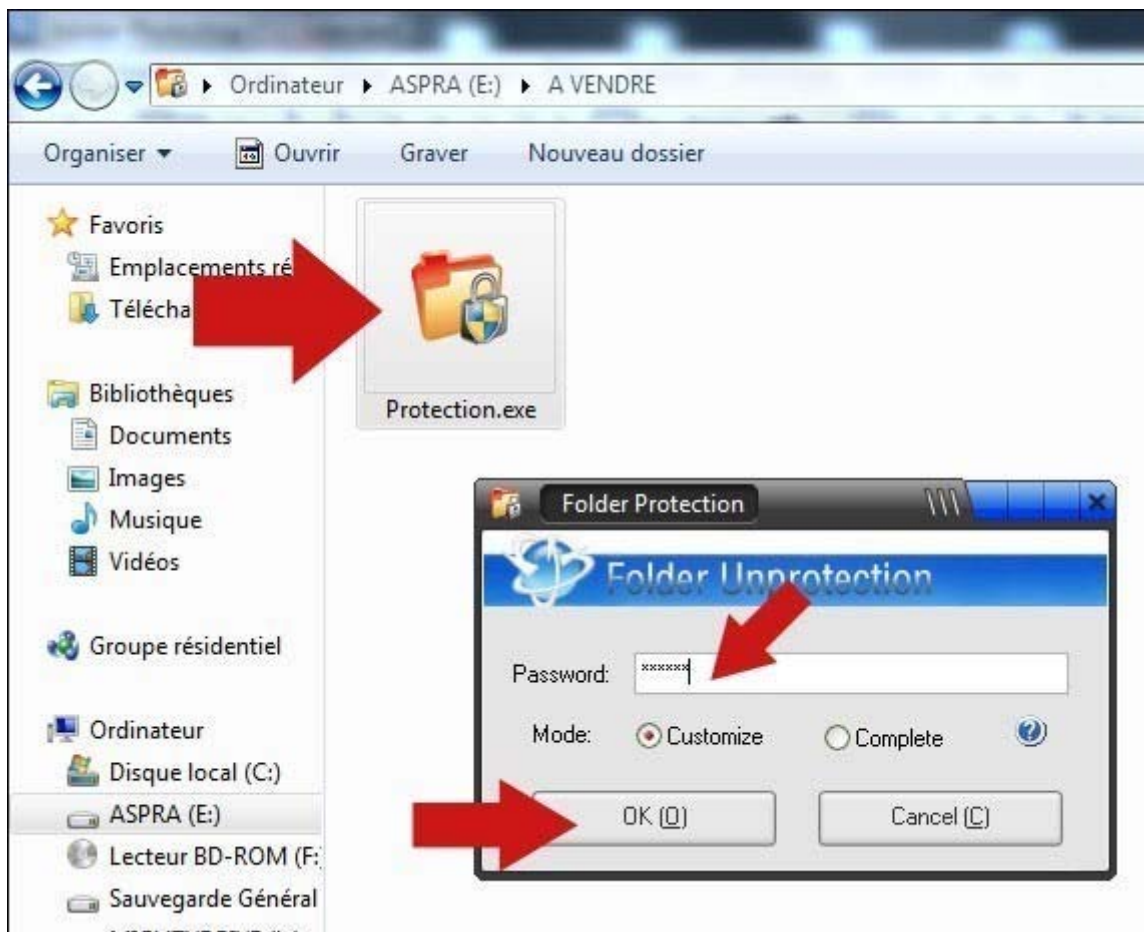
Ordinateur ▸ ASPRA (E:) ▸ A VENDRE

Organiser ▾ Ouvrir Graver Nouveau dossier

Favoris
Emplacements ré
Télécha

Bibliothèques
Documents
Images
Musique
Vidéos

Groupe résidentiel

Ordinateur
Disque local (C:)
ASPRA (E:)
Lecteur BD-ROM (F:
Sauvegarde Général

Protection.exe

Folder Protection

Folder Unprotection

Password: ******

Mode: Customize Complete

OK (O) Cancel (C)